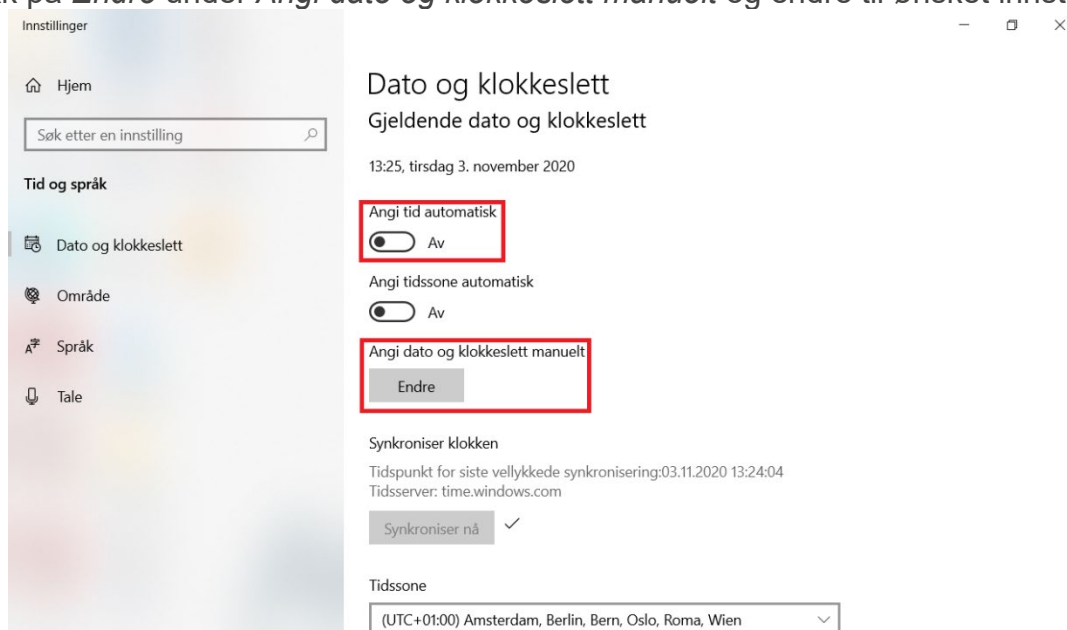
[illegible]k på *Endre* under *Angi dato og klokkeslett manuelt* og endre til ønsket innst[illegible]

Innstillinger

Hjem

Søk etter en innstilling

Tid og språk

Dato og klokkeslett

Område

Språk

Tale

Dato og klokkeslett

Gjeldende dato og klokkeslett

13:25, tirsdag 3. november 2020

Angi tid automatisk

Av

Angi tidssone automatisk

Av

Angi dato og klokkeslett manuelt

Endre

Synkroniser klokken

Tidspunkt for siste vellykkede synkronisering:03.11.2020 13:24:04
Tidsserver: time.windows.com

Synkroniser nå

Tidssone

(UTC+01:00) Amsterdam, Berlin, Bern, Oslo, Roma, Wien